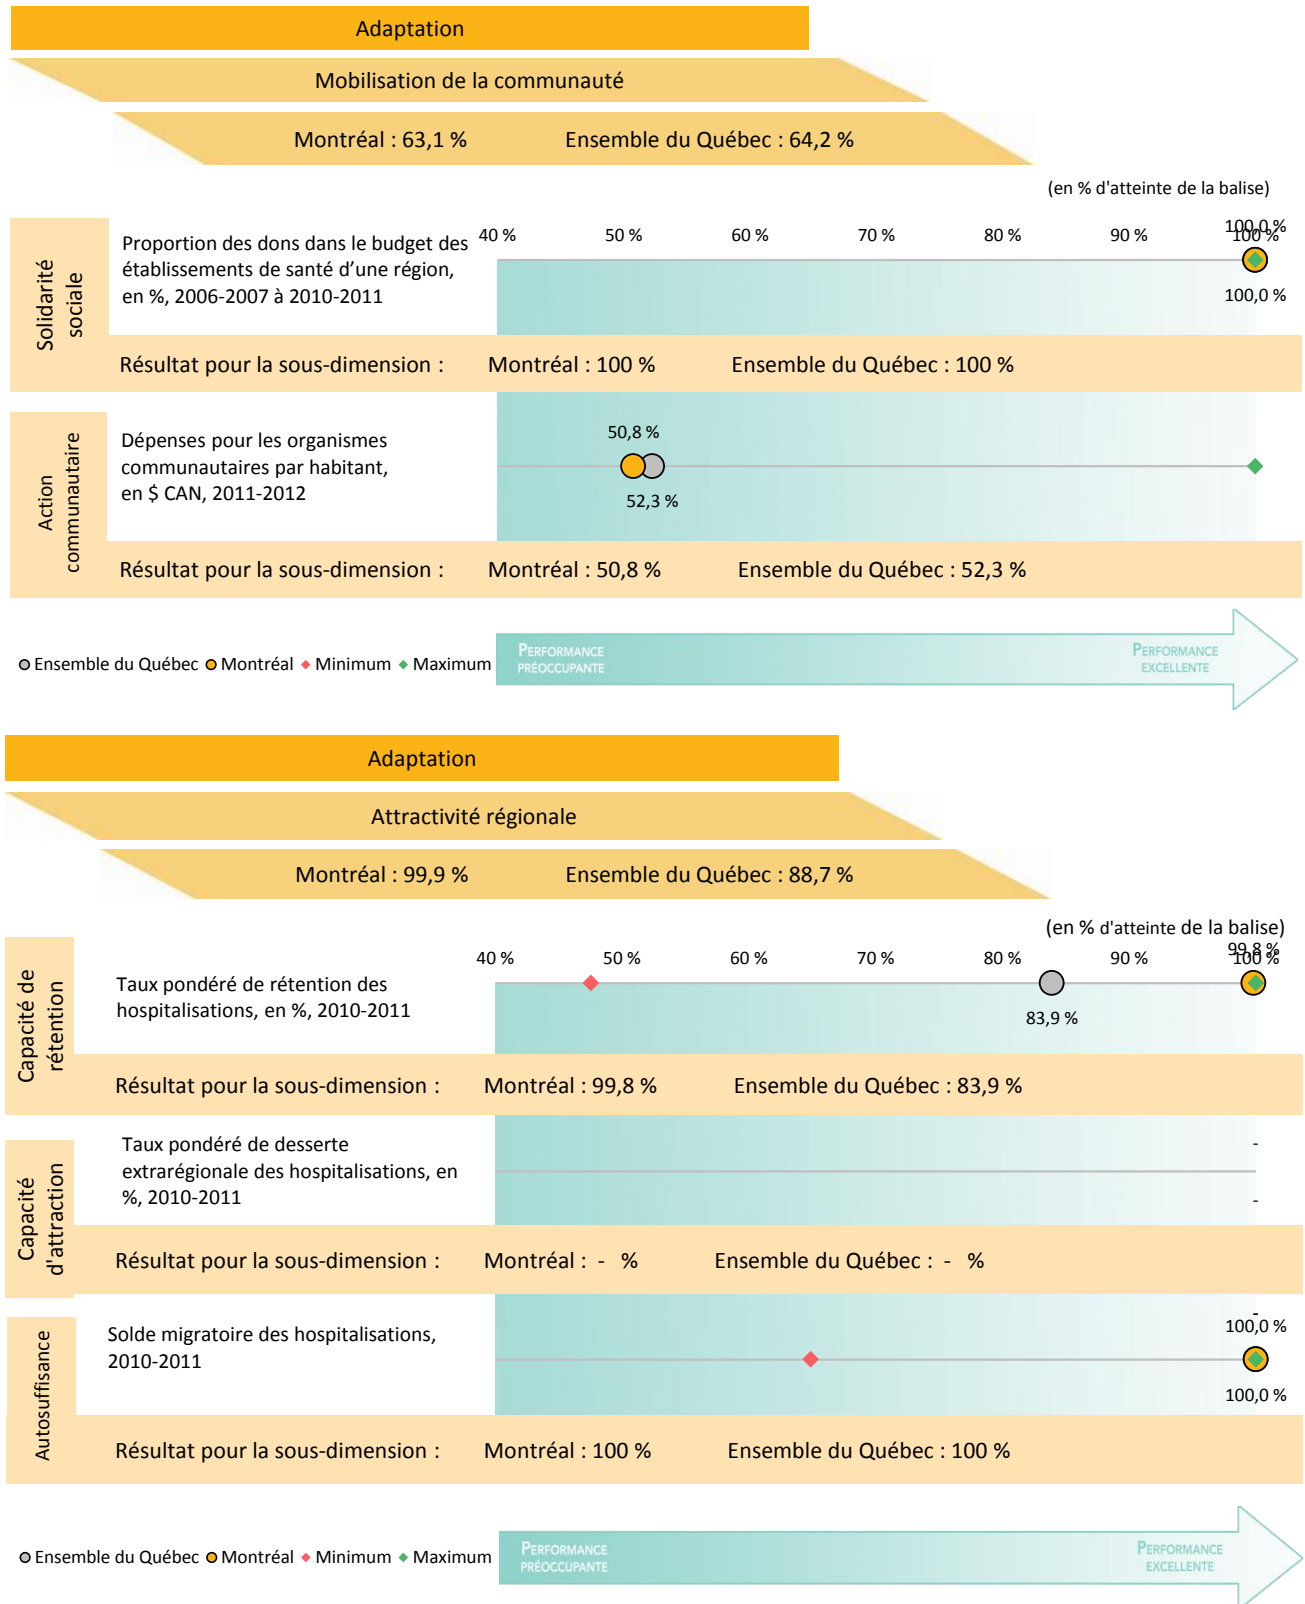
Adaptation

Mobilisation de la communauté

Montréal : 63,1 % Ensemble du Québec : 64,2 %

(en % d'atteinte de la balise)

Solidarité sociale

Proportion des dons dans le budget des établissements de santé d'une région, en %, 2006-2007 à 2010-2011

40 % 50 % 60 % 70 % 80 % 90 % 100 %

100,0 %

100,0 %

Résultat pour la sous-dimension : Montréal : 100 % Ensemble du Québec : 100 %

Action communautaire

Dépenses pour les organismes communautaires par habitant, en $ CAN, 2011-2012

50,8 %

52,3 %

Résultat pour la sous-dimension : Montréal : 50,8 % Ensemble du Québec : 52,3 %

Ensemble du Québec Montréal Minimum Maximum

Performance préoccupante

Performance excellente

Adaptation

Attractivité régionale

Montréal : 99,9 % Ensemble du Québec : 88,7 %

(en % d'atteinte de la balise)

Capacité de rétention

Taux pondéré de rétention des hospitalisations, en %, 2010-2011

40 % 50 % 60 % 70 % 80 % 90 % 100 %

99,8 %

83,9 %

Résultat pour la sous-dimension : Montréal : 99,8 % Ensemble du Québec : 83,9 %

Capacité d'attraction

Taux pondéré de desserte extrarégionale des hospitalisations, en %, 2010-2011

-

-

Résultat pour la sous-dimension : Montréal : - % Ensemble du Québec : - %

Autosuffisance

Solde migratoire des hospitalisations, 2010-2011

-

100,0 %

100,0 %

Résultat pour la sous-dimension : Montréal : 100 % Ensemble du Québec : 100 %

Ensemble du Québec Montréal Minimum Maximum

Performance préoccupante

Performance excellente